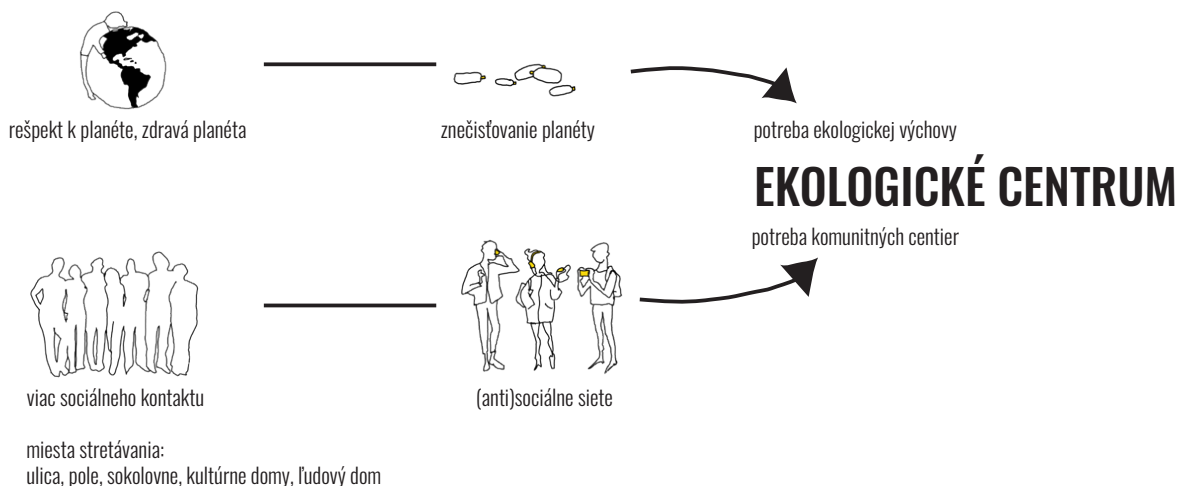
rešpekt k planéte, zdravá planéta

znečisťovanie planéty

potreba ekologickej výchovy

EKOLOGICKÉ CENTRUM

potreba komunitných centier

viac sociálneho kontaktu

(anti)sociálne siete

miesta stretávania:
ulica, pole, sokolovne, kultúrne domy, ľudový dom